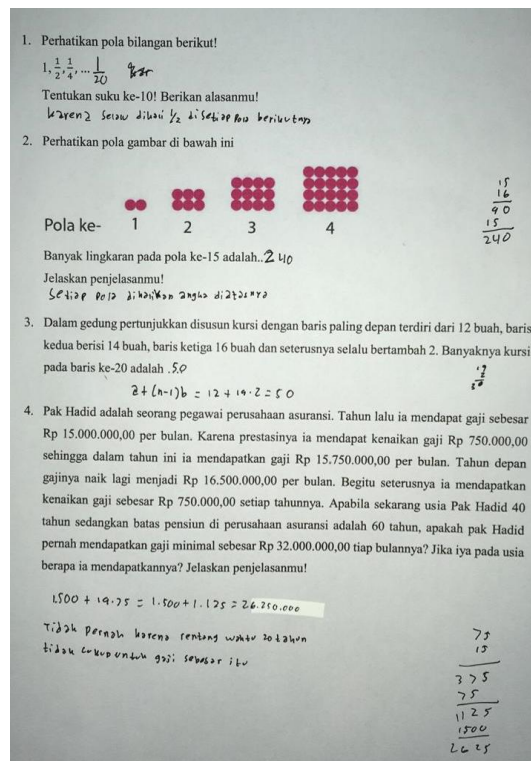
1. Perhatikan pola bilangan berikut!

$1, \frac{1}{2}, \frac{1}{4}, \ldots \frac{1}{20}$ $\frac{1}{256}$

Tentukan suku ke-10! Berikan alasanmu!

karena selalu dibagi $\frac{1}{2}$ di setiap pola berikutnya

2. Perhatikan pola gambar di bawah ini

Pola ke- 1 2 3 4

$15$
$16$
$90$
$15$
$240$

Banyak lingkaran pada pola ke-15 adalah.. 240

Jelaskan penjelasanmu!

Setiap pola dikalikan angka diatasnya

3. Dalam gedung pertunjukkan disusun kursi dengan baris paling depan terdiri dari 12 buah, baris kedua berisi 14 buah, baris ketiga 16 buah dan seterusnya selalu bertambah 2. Banyaknya kursi pada baris ke-20 adalah .50

$a+(n-1)b = 12+19 \cdot 2 = 50$

4. Pak Hadid adalah seorang pegawai perusahaan asuransi. Tahun lalu ia mendapat gaji sebesar Rp 15.000.000,00 per bulan. Karena prestasinya ia mendapat kenaikan gaji Rp 750.000,00 sehingga dalam tahun ini ia mendapatkan gaji Rp 15.750.000,00 per bulan. Tahun depan gajinya naik lagi menjadi Rp 16.500.000,00 per bulan. Begitu seterusnya ia mendapatkan kenaikan gaji sebesar Rp 750.000,00 setiap tahunnya. Apabila sekarang usia Pak Hadid 40 tahun sedangkan batas pensiun di perusahaan asuransi adalah 60 tahun, apakah pak Hadid pernah mendapatkan gaji minimal sebesar Rp 32.000.000,00 tiap bulannya? Jika iya pada usia berapa ia mendapatkannya? Jelaskan penjelasanmu!

$1.500 + 19 \cdot 75 = 1.500 + 1.125 = 26.250.000$

Tidak pernah karena rentang waktu 20 tahun tidak cukup untuk gaji sebesar itu

$75$
$15$
$375$
$75$
$1125$
$1500$
$2625$